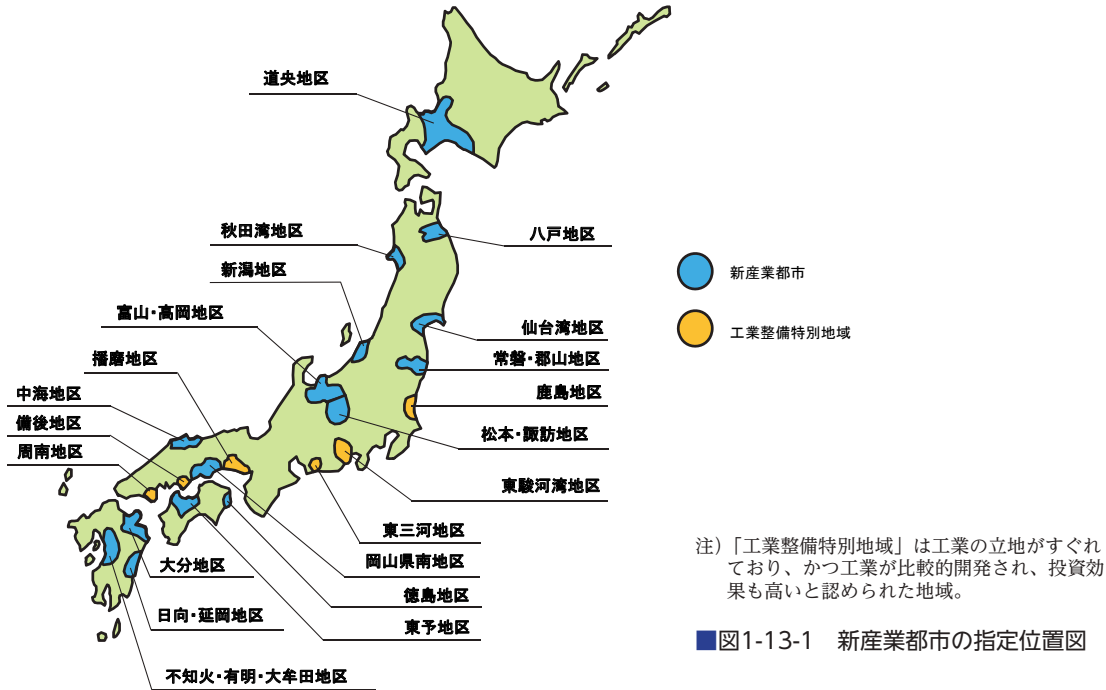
道央地区

秋田湾地区

八戸地区

新潟地区

新産業都市

富山・高岡地区

工業整備特別地域

仙台湾地区

播磨地区

常磐・郡山地区

中海地区

鹿島地区

備後地区

松本・諏訪地区

周南地区

東駿河湾地区

東三河地区

大分地区

岡山県南地区

徳島地区

日向・延岡地区

東予地区

不知火・有明・大牟田地区

注)「工業整備特別地域」は工業の立地がすぐれており、かつ工業が比較的開発され、投資効果も高いと認められた地域。

■図1-13-1　新産業都市の指定位置図